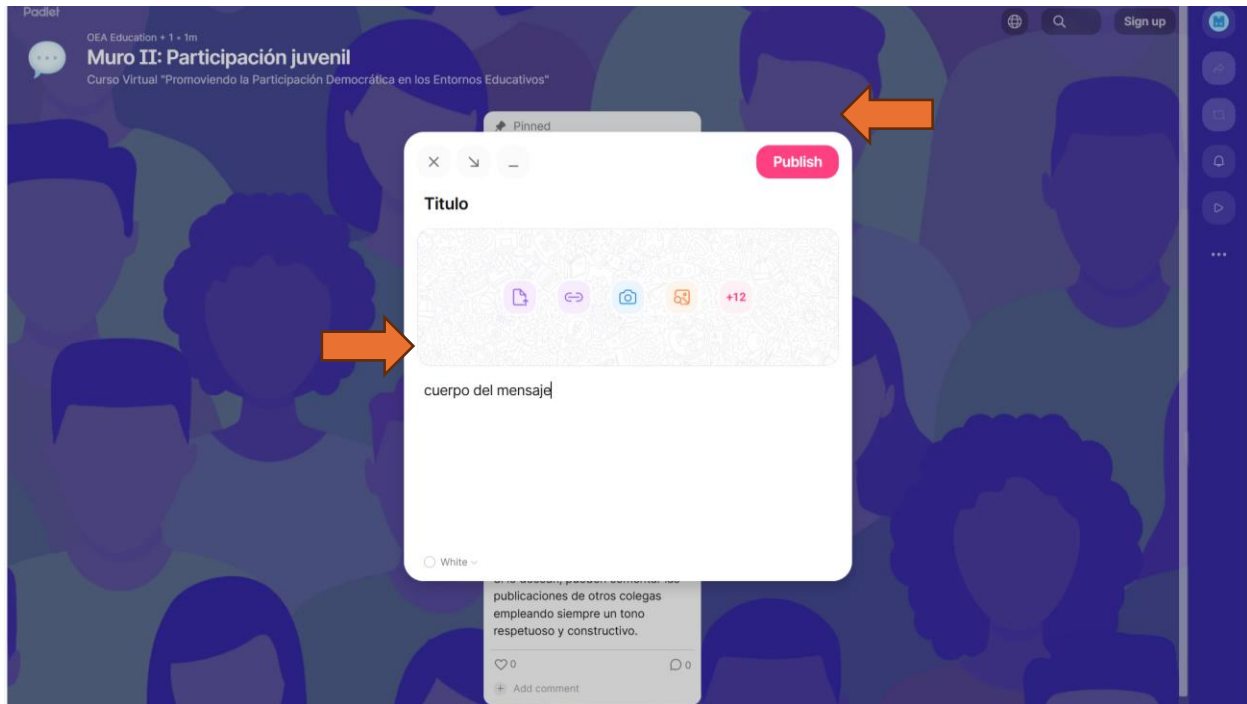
Padlet

OEA Education + 1 • 1m

Muro II: Participación juvenil

Curso Virtual "Promoviendo la Participación Democrática en los Entornos Educativos"

Sign up

Pinned

Publish

Titulo

+12

cuerpo del mensaje

White

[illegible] publicaciones de otros colegas empleando siempre un tono respetuoso y constructivo.

0

0

Add comment